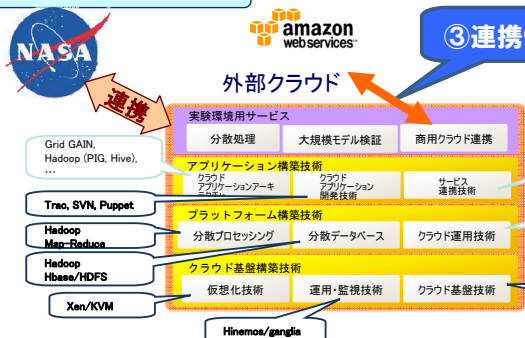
NASA

amazon web services

③連携

外部クラウド

連携

実験環境用サービス

分散処理

大規模モデル検証

商用クラウド連携

Grid GAIN, Hadoop (PIG, Hive), …

アプリケーション構築技術

クラウドアプリケーションアーキテクチャ

クラウドアプリケーション開発技術

サービス連携技術

Trac, SVN, Puppet

プラットフォーム構築技術

Hadoop Map-Reduce

分散プロセッシング

分散データベース

クラウド運用技術

Hadoop Hbase/HDFS

クラウド基盤構築技術

Xen/KVM

仮想化技術

運用・監視技術

クラウド基盤技術

Hinemos/ganglia